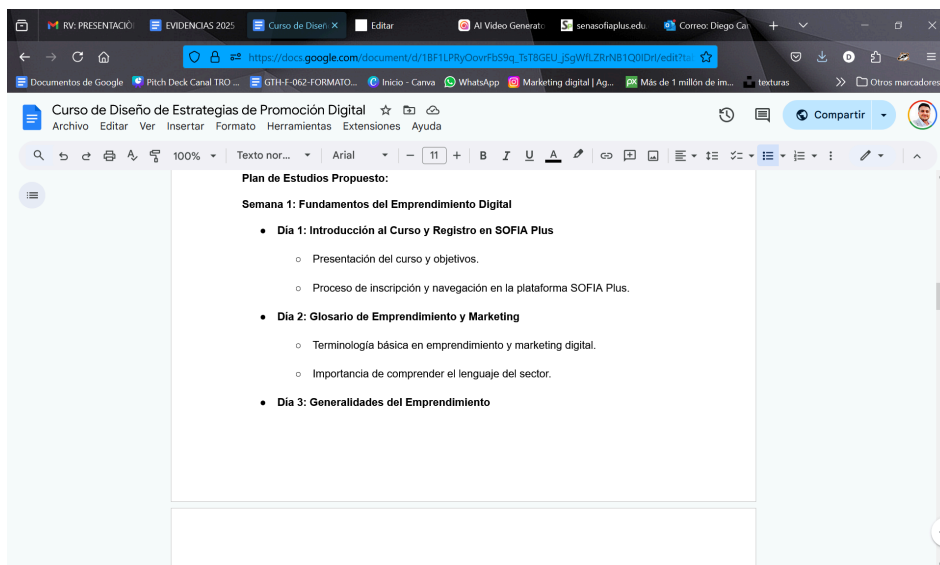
RV: PRESENTACIÓ EVIDENCIAS 2025 Curso de Diseñ × Editar AI Video Generato senasofiaplus.edu Correo: Diego Ca

https://docs.google.com/document/d/1BF1LPRyOovrFbS9q_TsT8GEU_jSgWfLZRrNB1Q0iDrI/edit?ta

Documentos de Google Pitch Deck Canal TRO ... GTH-F-062-FORMATO... Inicio - Canva WhatsApp Marketing digital | Ag... Más de 1 millón de im... texturas Otros marcadores

Curso de Diseño de Estrategias de Promoción Digital
Archivo Editar Ver Insertar Formato Herramientas Extensiones Ayuda

Compartir

100% Texto nor... Arial 11 B I U A

Plan de Estudios Propuesto:

Semana 1: Fundamentos del Emprendimiento Digital

• Día 1: Introducción al Curso y Registro en SOFIA Plus
 ○ Presentación del curso y objetivos.
 ○ Proceso de inscripción y navegación en la plataforma SOFIA Plus.
• Día 2: Glosario de Emprendimiento y Marketing
 ○ Terminología básica en emprendimiento y marketing digital.
 ○ Importancia de comprender el lenguaje del sector.
• Día 3: Generalidades del Emprendimiento